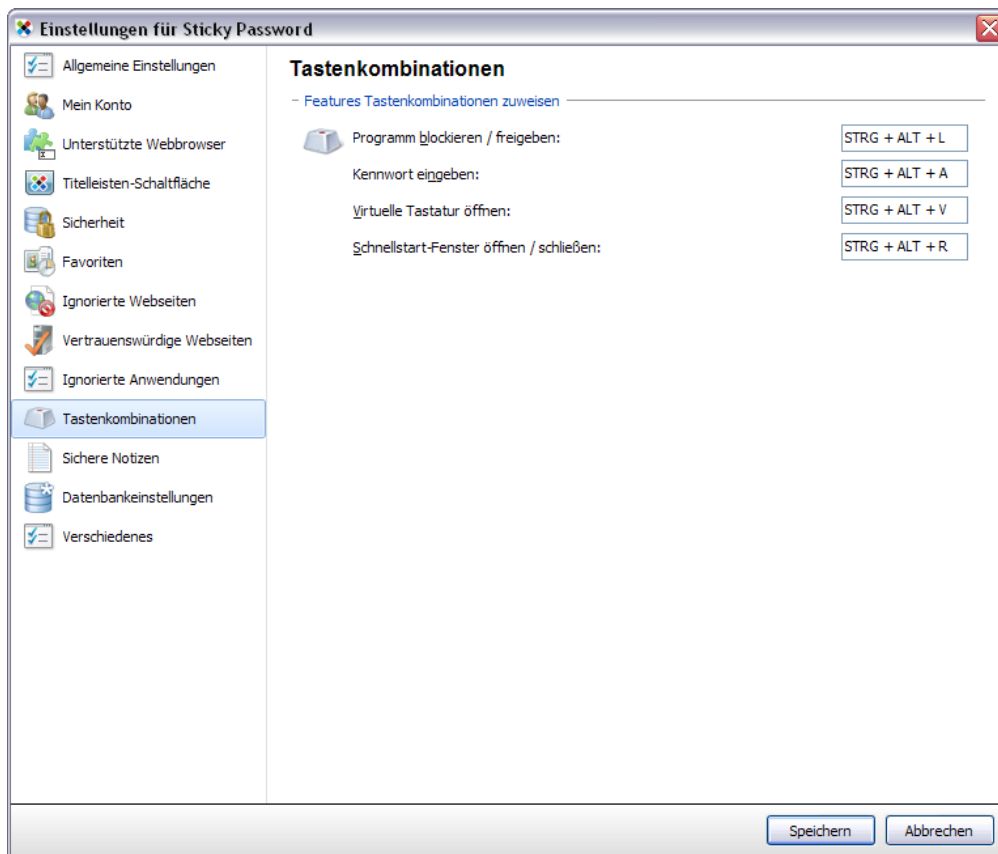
Einstellungen für Sticky Password

Allgemeine Einstellungen
Mein Konto
Unterstützte Webbrowser
Titelleisten-Schaltfläche
Sicherheit
Favoriten
Ignorierte Webseiten
Vertrauenswürdige Webseiten
Ignorierte Anwendungen
Tastenkombinationen
Sichere Notizen
Datenbankeinstellungen
Verschiedenes

Tastenkombinationen

Features Tastenkombinationen zuweisen

Programm blockieren / freigeben: STRG + ALT + L
Kennwort eingeben: STRG + ALT + A
Virtuelle Tastatur öffnen: STRG + ALT + V
Schnellstart-Fenster öffnen / schließen: STRG + ALT + R

Speichern
Abbrechen